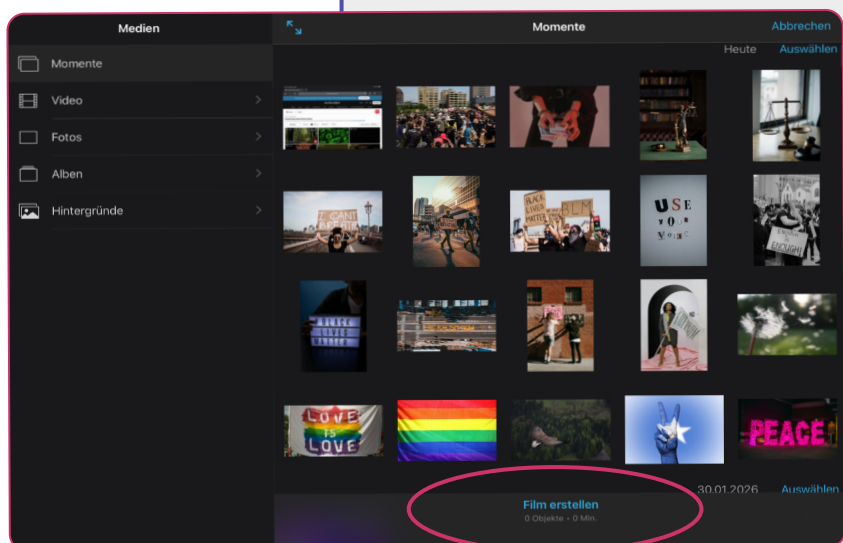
Medien

Momente

Video

Fotos

Alben

Hintergründe

Momente

Abbrechen

Heute

Auswählen

I CANT BREATHE

BLACK LIVES MATTER

BLM

USE YOUR VOICE

ENOUGH

BLACK LIVES MATTER

LOVE IS LOVE

PEACE

30.01.2026

Auswählen

Film erstellen

0 Objekte • 0 Min.